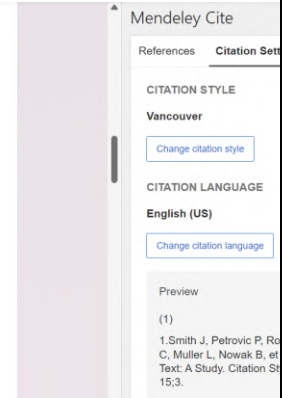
Mendeley Cite

References

Citation Sett

CITATION STYLE

Vancouver

Change citation style

CITATION LANGUAGE

English (US)

Change citation language

Preview

(1)

1.Smith J, Petrovic P, Ro C, Muller L, Nowak B, et Text: A Study. Citation St 15;3.